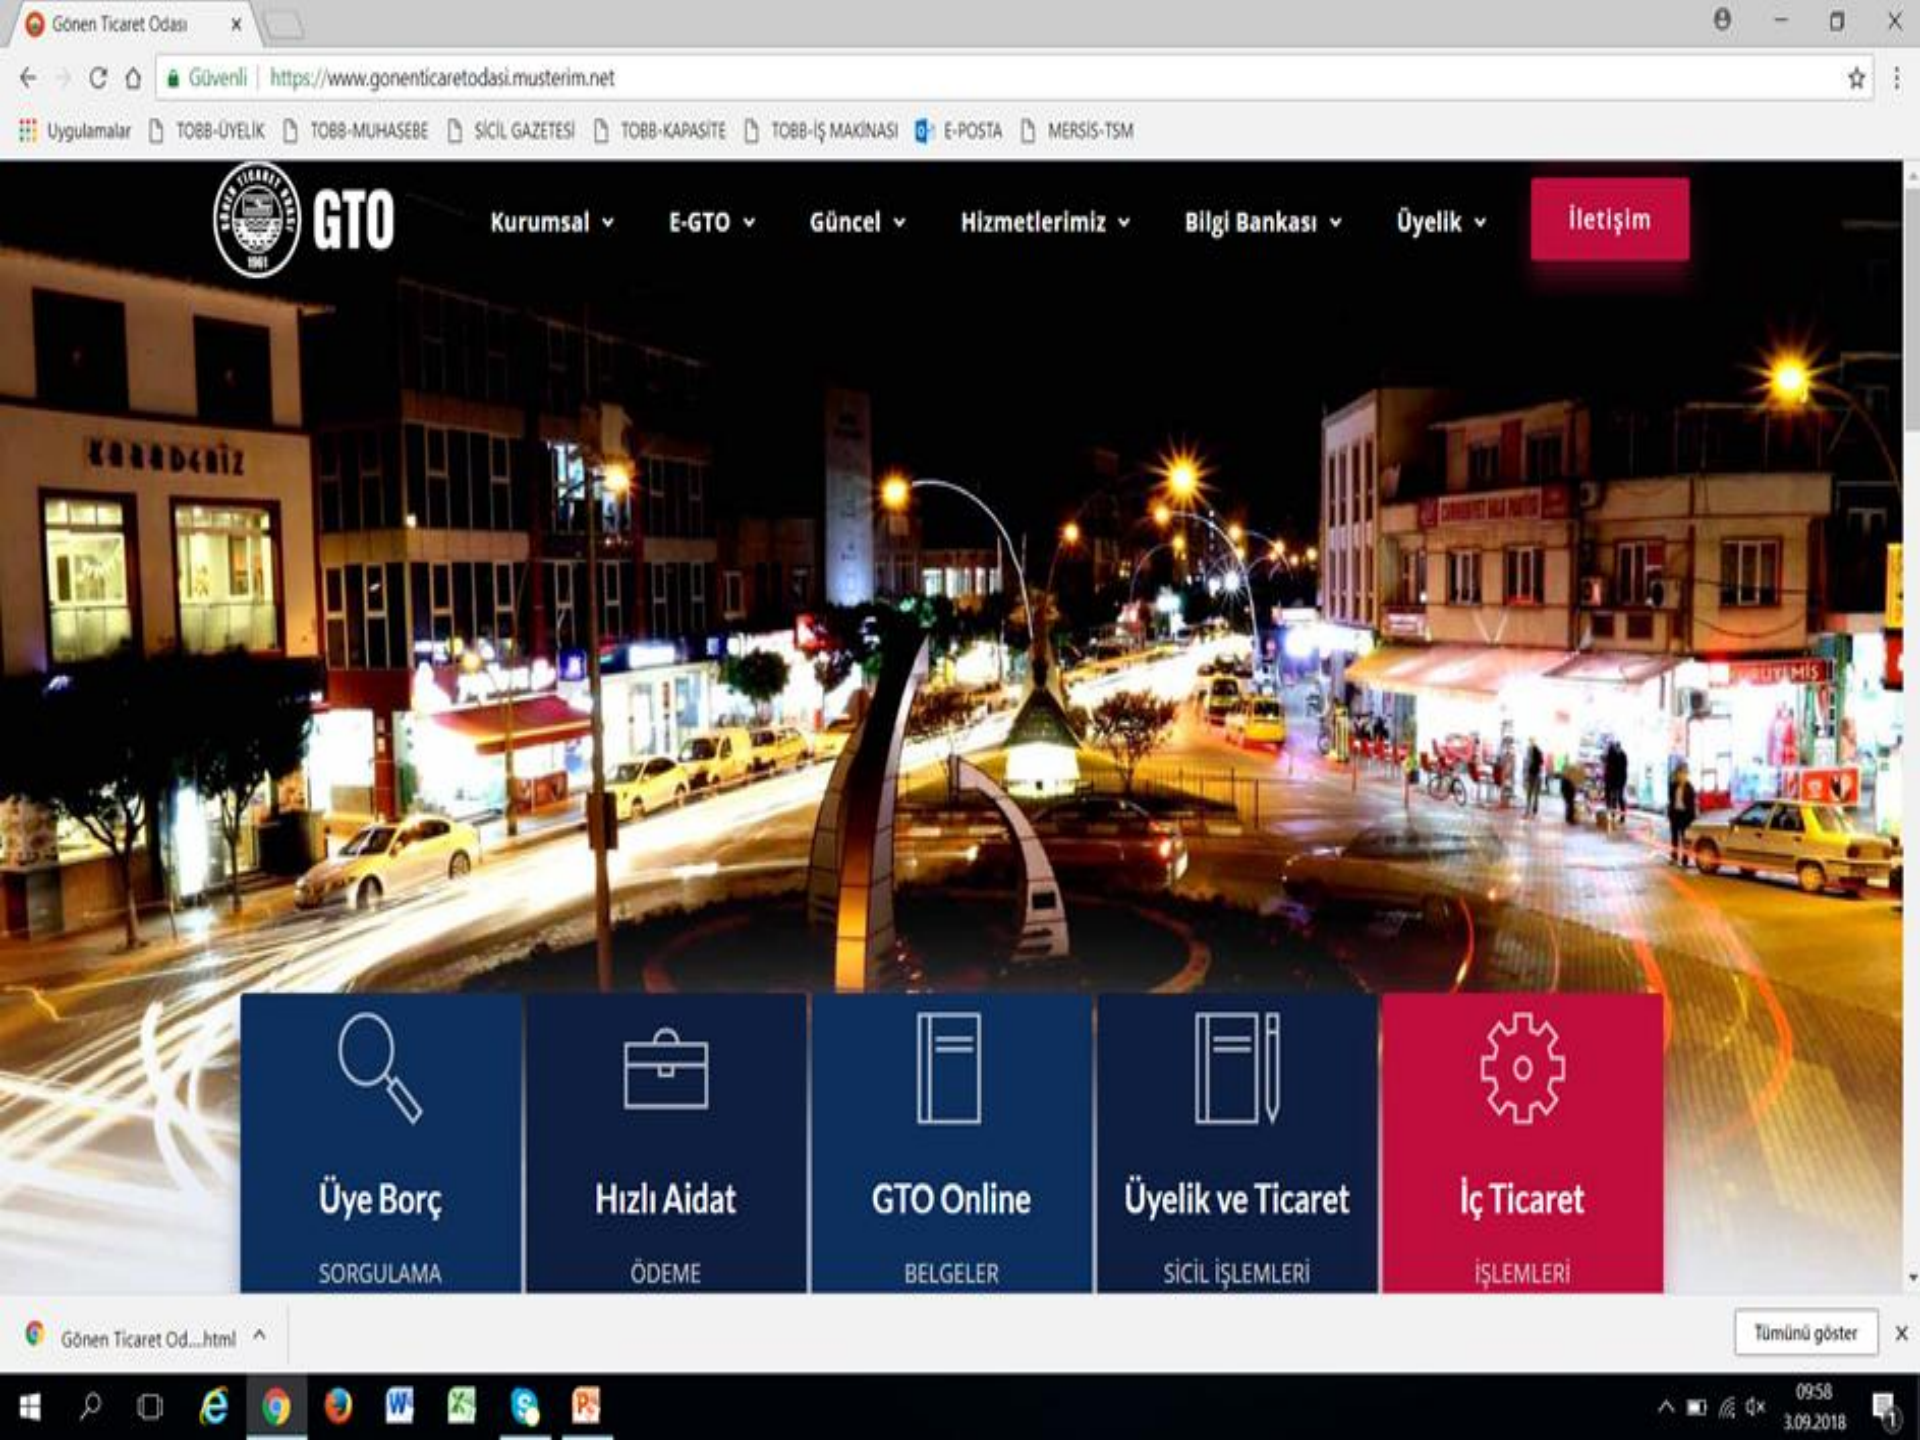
Gönen Ticaret Odası ×

Güvenli | https://www.gonenticaretodasi.musterim.net

Uygulamalar TOBB-ÜYELİK TOBB-MUHASEBE SİCİL GAZETESİ TOBB-KAPASİTE TOBB-İŞ MAKİNASI E-POSTA MERSİS-TSM

1961

GTO

Kurumsal E-GTO Güncel Hizmetlerimiz Bilgi Bankası Üyelik İletişim

KARADENİZ

Üye Borç
SORGULAMA

Hızlı Aidat
ÖDEME

GTO Online
BELGELER

Üyelik ve Ticaret
SİCİL İŞLEMLERİ

İç Ticaret
İŞLEMLERİ

Gönen Ticaret Od....html

Tümünü göster ×

09:58
3.09.2018